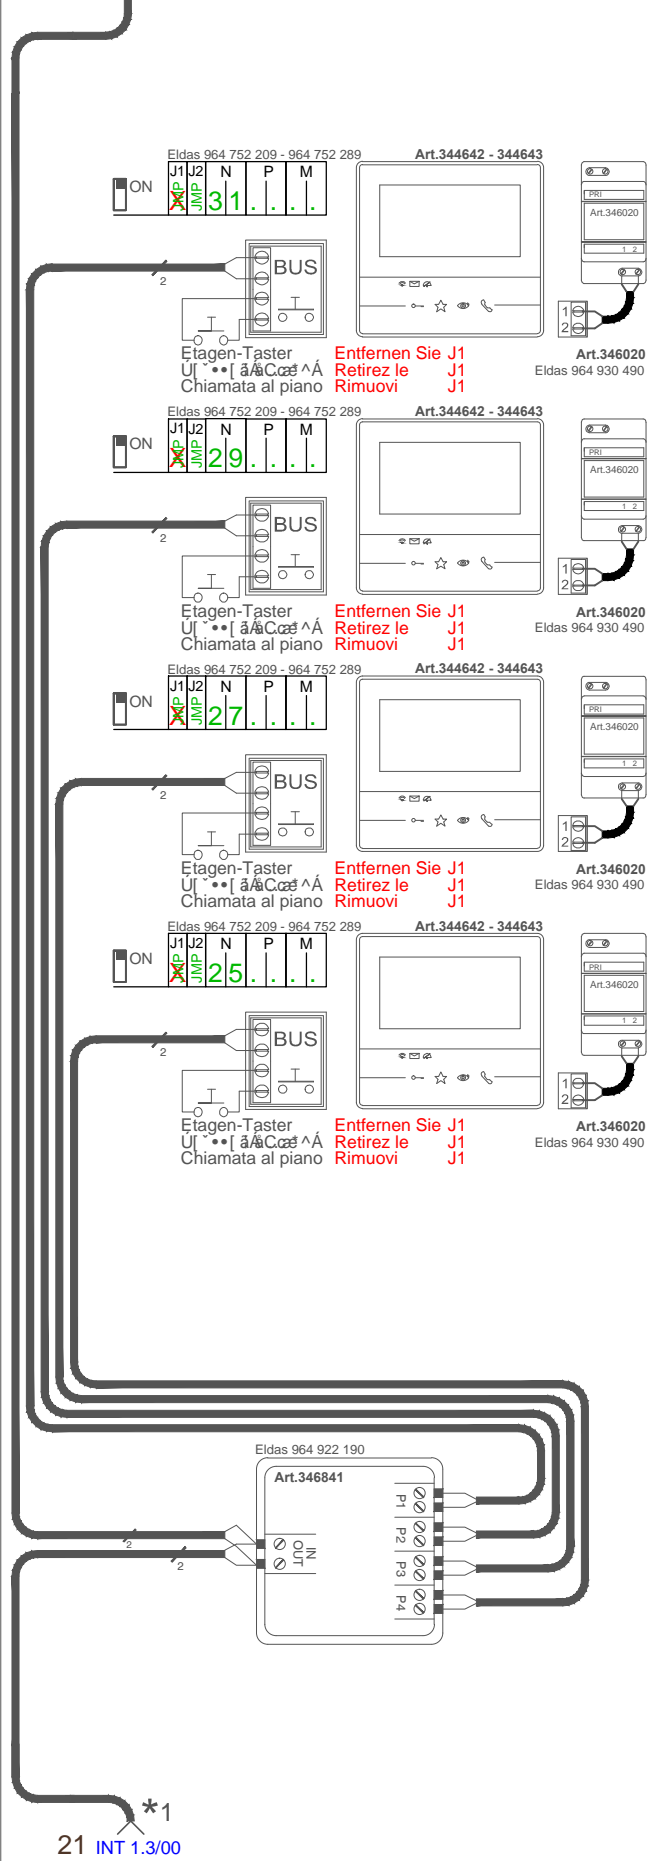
Eldas 964 752 209 - 964 752 289
Art.344642 - 344643

ON

| J1 | J2 | N | | P | | M | |
|---|---|---|---|---|---|---|---|
| JMP | JMP | 3 | 1 | . | . | . | . |

BUS
2
PRI
Art.346020
1 2
1
2
Etagen-Taster
Ú[ ˘••[ ãÅC.æ̃ ^Á
Chiamata al piano
Entfernen Sie J1
Retirez le J1
Rimuovi J1
Art.346020
Eldas 964 930 490

Eldas 964 752 209 - 964 752 289
Art.344642 - 344643

ON

| J1 | J2 | N | | P | | M | |
|---|---|---|---|---|---|---|---|
| JMP | JMP | 2 | 9 | . | . | . | . |

BUS
2
PRI
Art.346020
1 2
1
2
Etagen-Taster
Ú[ ˘••[ ãÅC.æ̃ ^Á
Chiamata al piano
Entfernen Sie J1
Retirez le J1
Rimuovi J1
Art.346020
Eldas 964 930 490

Eldas 964 752 209 - 964 752 289
Art.344642 - 344643

ON

| J1 | J2 | N | | P | | M | |
|---|---|---|---|---|---|---|---|
| JMP | JMP | 2 | 7 | . | . | . | . |

BUS
2
PRI
Art.346020
1 2
1
2
Etagen-Taster
Ú[ ˘••[ ãÅC.æ̃ ^Á
Chiamata al piano
Entfernen Sie J1
Retirez le J1
Rimuovi J1
Art.346020
Eldas 964 930 490

Eldas 964 752 209 - 964 752 289
Art.344642 - 344643

ON

| J1 | J2 | N | | P | | M | |
|---|---|---|---|---|---|---|---|
| JMP | JMP | 2 | 5 | . | . | . | . |

BUS
2
PRI
Art.346020
1 2
1
2
Etagen-Taster
Ú[ ˘••[ ãÅC.æ̃ ^Á
Chiamata al piano
Entfernen Sie J1
Retirez le J1
Rimuovi J1
Art.346020
Eldas 964 930 490

Eldas 964 922 190
Art.346841
P1
P2
P3
P4
IN
OUT
2
2
*1
21 INT 1.3/00